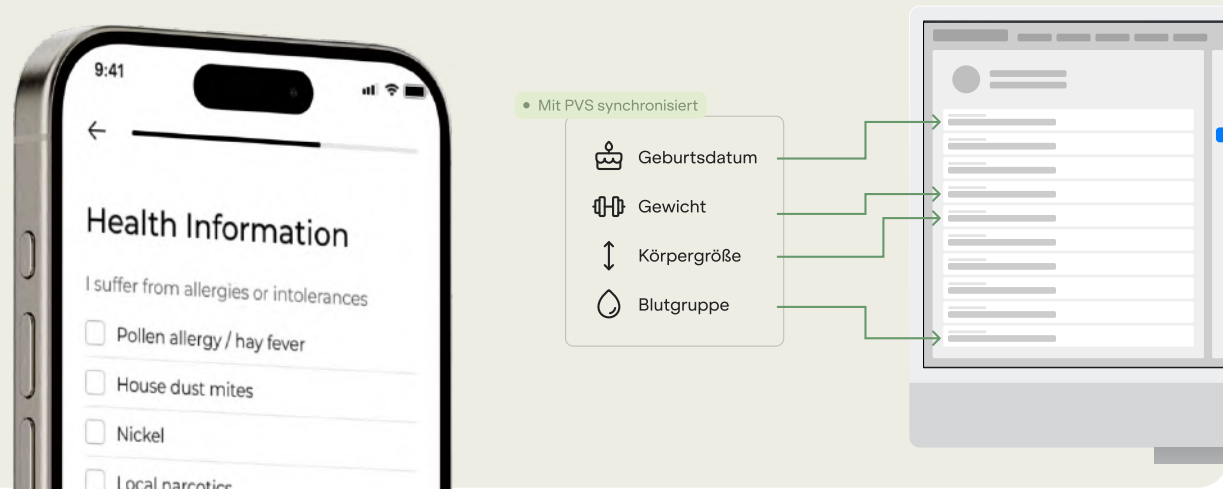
9:41

Health Information

I suffer from allergies or intolerances

Pollen allergy / hay fever

House dust mites

Nickel

Local narcotics

Mit PVS synchronisiert

Geburtsdatum

Gewicht

Körpergröße

Blutgruppe